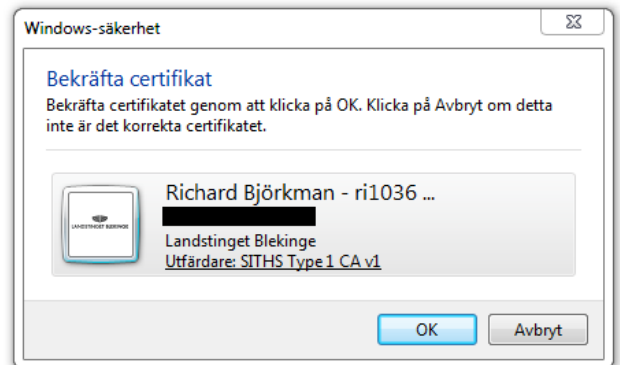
Windows-säkerhet

Bekräfta certifikat

Bekräfta certifikatet genom att klicka på OK. Klicka på Avbryt om detta inte är det korrekta certifikatet.

LANDSTINGET BLEKINGE

Richard Björkman - ri1036 ...

Landstinget Blekinge

Utfärdare: SITHS Type 1 CA v1

OK

Avbryt